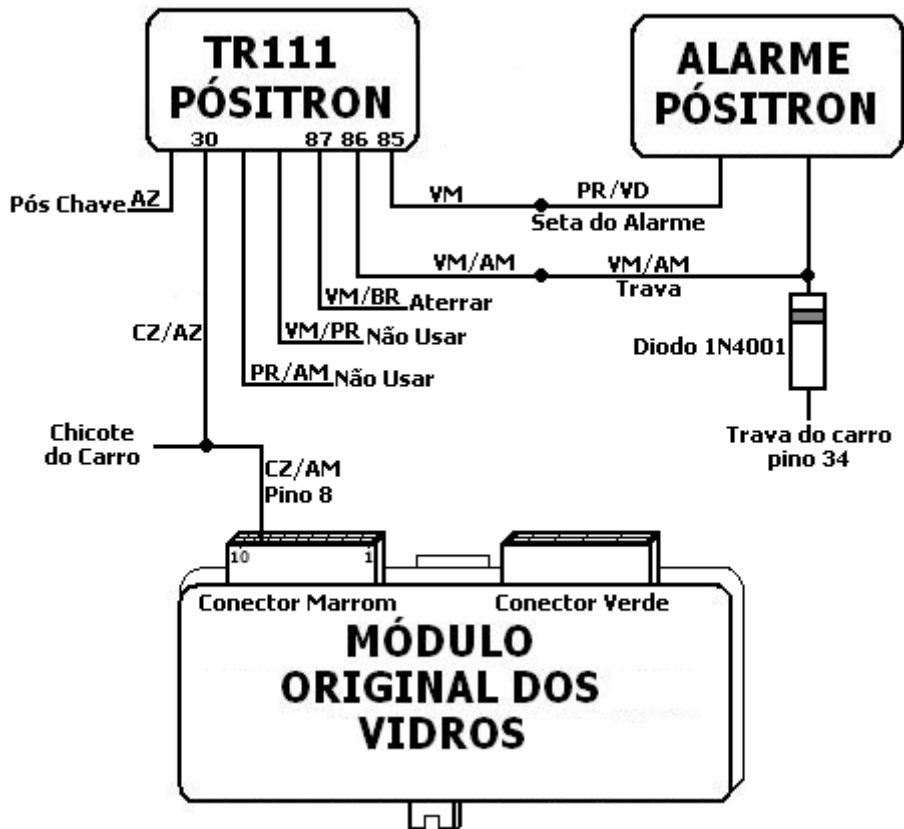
TR111
PÓSITRON

30 87 86 85

ALARME
PÓSITRON

Pós Chave AZ

VM

PR/VD

Seta do Alarme

VM/AM

VM/AM

Trava

VM/BR Aterrar

VM/PR Não Usar

PR/AM Não Usar

CZ/AZ

Diodo 1N4001

Trava do carro
pino 34

Chicote
do Carro

CZ/AM
Pino 8

10 1

Conector Marrom

Conector Verde

MÓDULO
ORIGINAL DOS
VIDROS